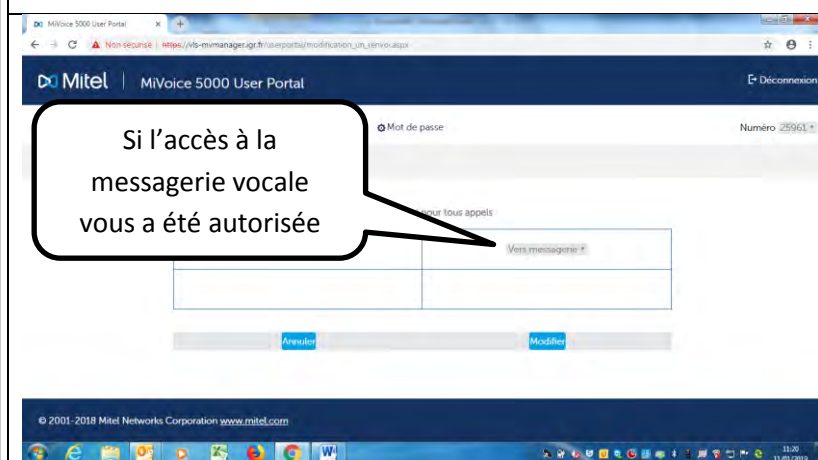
MiVoice 5000 User Portal

Non sécurisé | https://vls-mvmanager.igr.fr/userportal/modification_un_renvoi.aspx

Mitel | MiVoice 5000 User Portal

Déconnexion

Si l'accès à la messagerie vocale vous a été autorisée

Mot de passe

Numéro 25961

pour tous appels

Vers messagerie

Annuler

Modifier

© 2001-2018 Mitel Networks Corporation www.mitel.com

11:20
11/01/2019